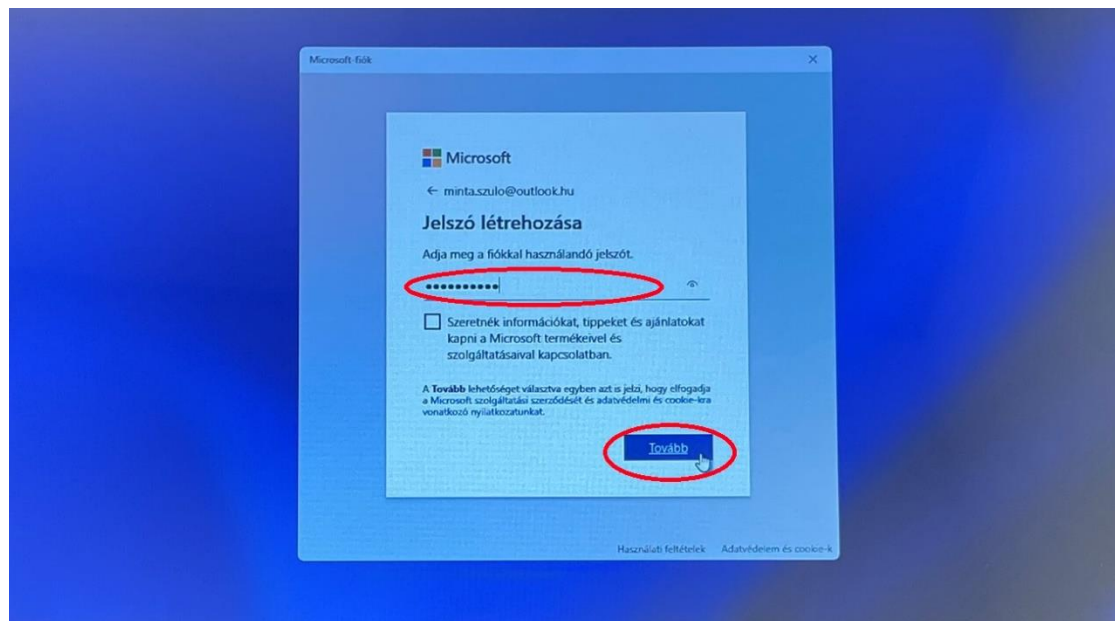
Microsoft-fiók

×

Microsoft

← minta.szulo@outlook.hu

Jelszó létrehozása

Adja meg a fiókkal használandó jelszót.

••••••••••

Szeretnék információkat, tippeket és ajánlatokat kapni a Microsoft termékeivel és szolgáltatásaival kapcsolatban.

A **Tovább** lehetőséget választva egyben azt is jelzi, hogy elfogadja a Microsoft szolgáltatási szerződését és adatvédelmi és cookie-kra vonatkozó nyilatkozatunkat.

Tovább

Használati feltételek   Adatvédelem és cookie-k